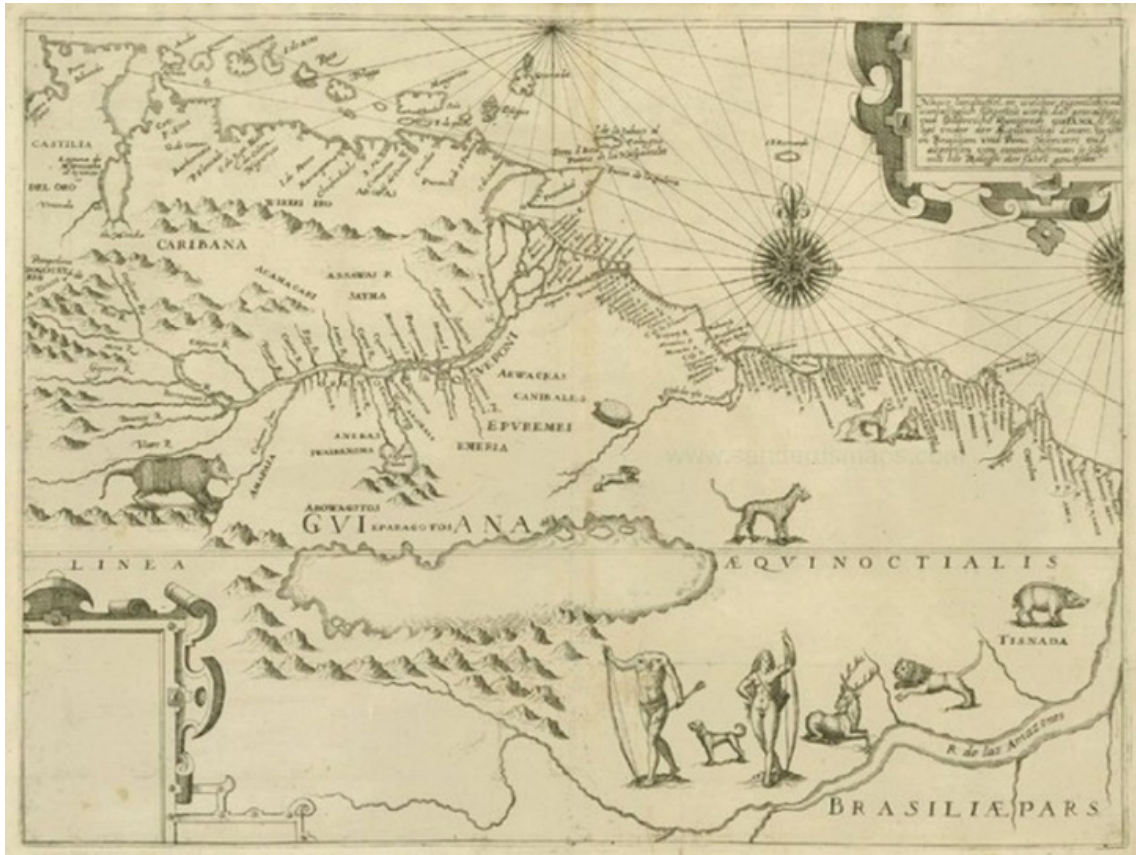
CASTILIA
DEL ORO
CARIBANA
ACAMACARI
ASSAWAI P.
SAYMA
WIKIRI
ORENOQUE
ARWACKAS
CANIBALES
EPUREMEI
EMERIA
ANERAS
IWARAWAQUERI
AROMAIANS
VRAPARAGOTOS
WEPONI
GVI ANA
LINEA ÆQVINOCTIALIS
TISNADA
R. de las Amazones
BRASILIÆ PARS
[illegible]